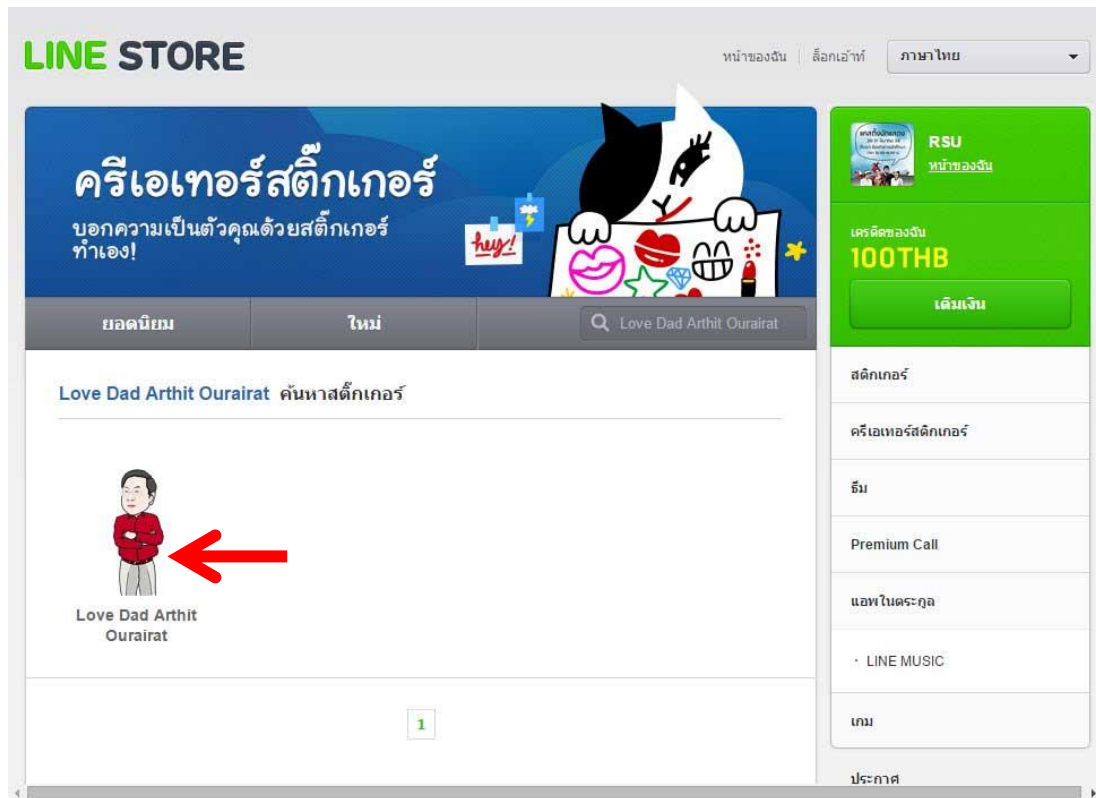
LINE STORE

หน้าของฉัน | ล็อกเอ้าท์ | ภาษาไทย

ครีเอเทอร์สติ๊กเกอร์
บอกความเป็นตัวคุณด้วยสติ๊กเกอร์ทำเอง!

hey!

ยอดนิยม | ใหม่ | Love Dad Arthit Ourairat

Love Dad Arthit Ourairat ค้นหาสติ๊กเกอร์

Love Dad Arthit Ourairat

1

RSU
หน้าของฉัน

เครดิตของฉัน
100THB

เติมเงิน

สติกเกอร์

ครีเอเทอร์สติกเกอร์

ธีม

Premium Call

แอพในตระกูล

・ LINE MUSIC

เกม

ประกาศ